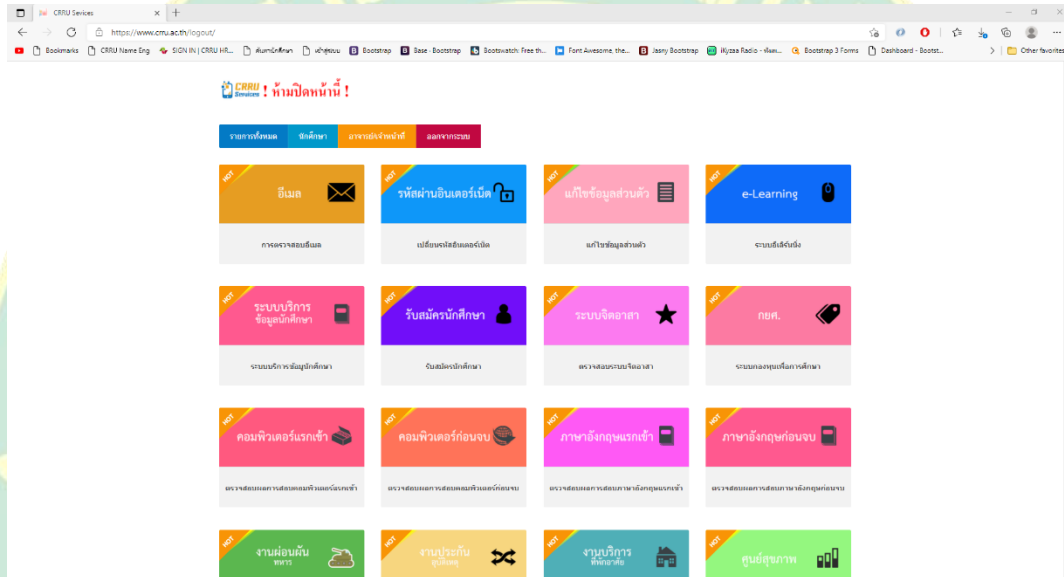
CRRU Sevices ×
https://www.crru.ac.th/logout/
Bookmarks CRRU Name Eng SIGN IN | CRRU HR... ค้นหานักศึกษา หน้าสู่ระบบ Bootstrap Base · Bootstrap Bootswatch: Free th... Font Awesome, the... Jasny Bootstrap iKyzaa Radio - ฟังเพ... Bootstrap 3 Forms Dashboard - Boots... Other favorites

CRRU Services ! ห้ามปิดหน้านี้ !

รายการทั้งหมด นักศึกษา อาจารย์/เจ้าหน้าที่ ออกจากระบบ

HOT อีเมล
การตรวจสอบอีเมล

HOT รหัสผ่านอินเตอร์เน็ต
เปลี่ยนรหัสอินเตอร์เน็ต

HOT แก้ไขข้อมูลส่วนตัว
แก้ไขข้อมูลส่วนตัว

HOT e-Learning
ระบบอีเลิร์นนิ่ง

HOT ระบบบริการข้อมูลนักศึกษา
ระบบบริการข้อมูลนักศึกษา

HOT รับสมัครนักศึกษา
รับสมัครนักศึกษา

HOT ระบบจิตอาสา
ตรวจสอบระบบจิตอาสา

HOT กยศ.
ระบบกองทุนเพื่อการศึกษา

HOT คอมพิวเตอร์แรกเข้า
ตรวจสอบผลการสอบคอมพิวเตอร์แรกเข้า

HOT คอมพิวเตอร์ก่อนจบ
ตรวจสอบผลการสอบคอมพิวเตอร์ก่อนจบ

HOT ภาษาอังกฤษแรกเข้า
ตรวจสอบผลการสอบภาษาอังกฤษแรกเข้า

HOT ภาษาอังกฤษก่อนจบ
ตรวจสอบผลการสอบภาษาอังกฤษก่อนจบ

HOT งานผ่อนผันทหาร

HOT งานประกันอุบัติเหตุ

HOT งานบริการหอพัก

HOT ศูนย์สุขภาพ